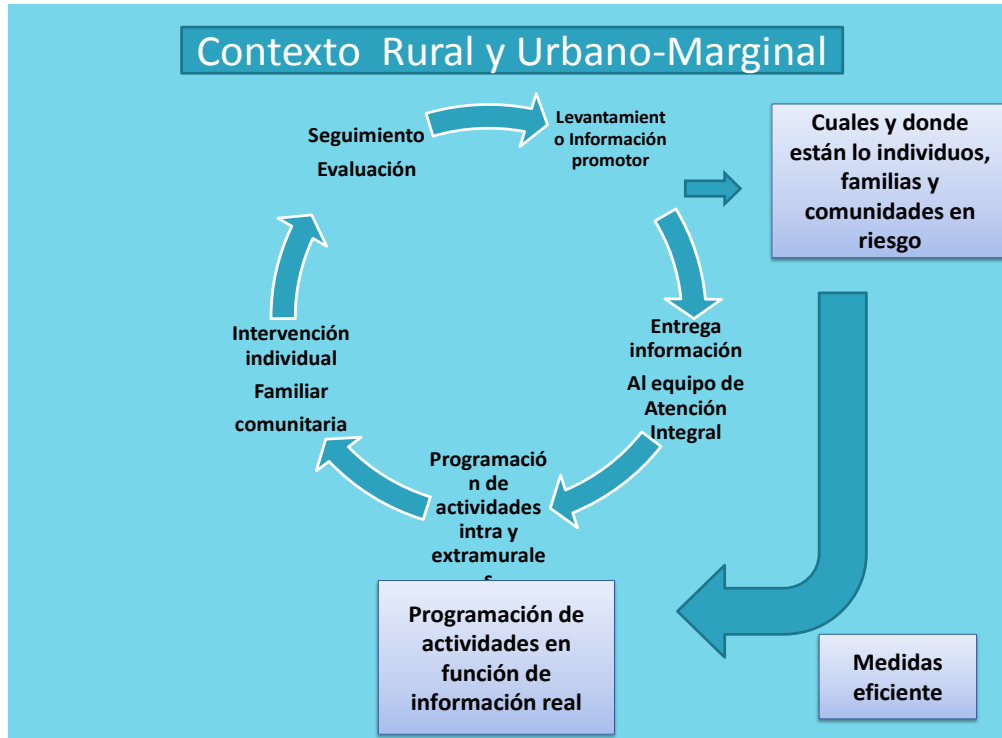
Contexto Rural y Urbano-Marginal

Levantamiento Información promotor

Cuales y donde están lo individuos, familias y comunidades en riesgo

Entrega información

Al equipo de Atención Integral

Programación de actividades intra y extramurales

Intervención individual

Familiar

comunitaria

Seguimiento

Evaluación

Programación de actividades en función de información real

Medidas eficiente